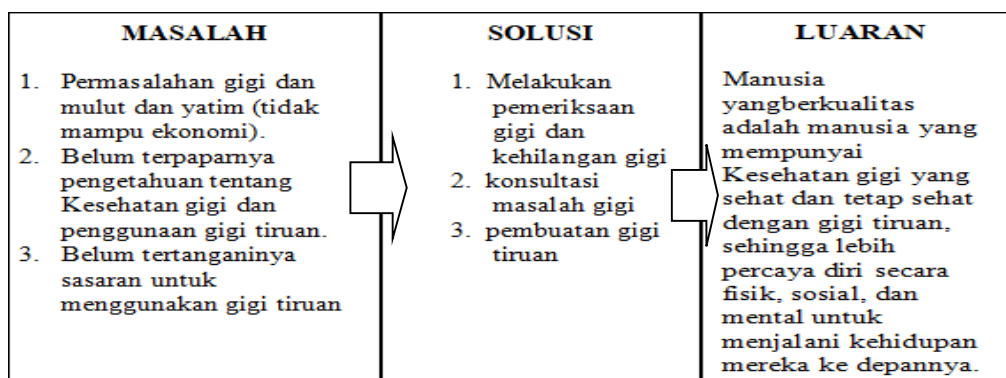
MASALAH

1. Permasalahan gigi dan mulut dan yatim (tidak mampu ekonomi).
2. Belum terpaparnya pengetahuan tentang Kesehatan gigi dan penggunaan gigi tiruan.
3. Belum tertanganinya sasaran untuk menggunakan gigi tiruan

SOLUSI

1. Melakukan pemeriksaan gigi dan kehilangan gigi
2. konsultasi masalah gigi
3. pembuatan gigi tiruan

LUARAN

Manusia yangberkualitas adalah manusia yang mempunyai Kesehatan gigi yang sehat dan tetap sehat dengan gigi tiruan, sehingga lebih percaya diri secara fisik, sosial, dan mental untuk menjalani kehidupan mereka ke depannya.